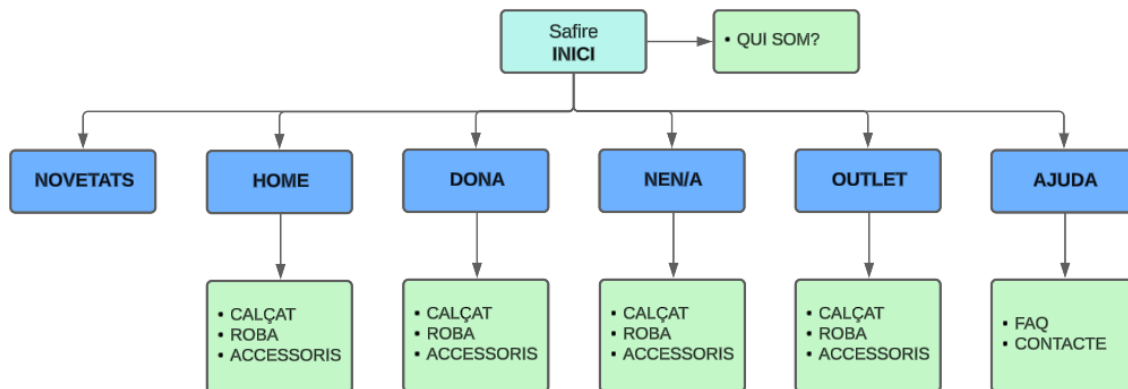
Safire
INICI

• QUI SOM?

NOVETATS

HOME

DONA

NEN/A

OUTLET

AJUDA

• CALÇAT
• ROBA
• ACCESSORIS

• CALÇAT
• ROBA
• ACCESSORIS

• CALÇAT
• ROBA
• ACCESSORIS

• CALÇAT
• ROBA
• ACCESSORIS

• FAQ
• CONTACTE